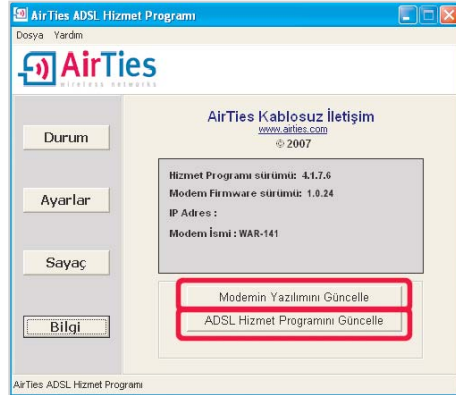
AirTies ADSL Hizmet Programı

Dosya Yardım

AirTies
wireless networks

Durum

Ayarlar

Sayaç

Bilgi

AirTies Kablosuz İletişim
www.airties.com
© 2007

Hizmet Programı sürümü: 4.1.7.6
Modem Firmware sürümü: 1.0.24
IP Adres :
Modem İsmi : WAR-141

Modemin Yazılımını Güncelle

ADSL Hizmet Programını Güncelle

AirTies ADSL Hizmet Programı